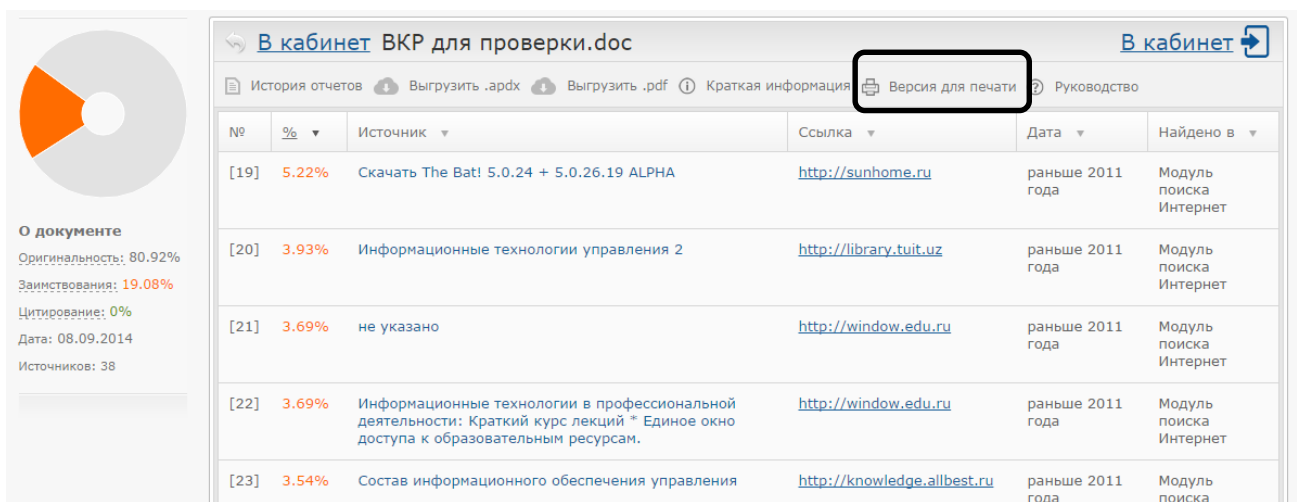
О документе
Оригинальность: 80.92%
Заимствования: 19.08%
Цитирование: 0%
Дата: 08.09.2014
Источников: 38

В кабинет ВКР для проверки.doc

В кабинет

История отчетов Выгрузить .apdx Выгрузить .pdf Краткая информация Версия для печати Руководство

| № | % | Источник | Ссылка | Дата | Найдено в |
|---|---|---|---|---|---|
| [19] | 5.22% | Скачать The Bat! 5.0.24 + 5.0.26.19 ALPHA | http://sunhome.ru | раньше 2011 года | Модуль поиска Интернет |
| [20] | 3.93% | Информационные технологии управления 2 | http://library.tuit.uz | раньше 2011 года | Модуль поиска Интернет |
| [21] | 3.69% | не указано | http://window.edu.ru | раньше 2011 года | Модуль поиска Интернет |
| [22] | 3.69% | Информационные технологии в профессиональной деятельности: Краткий курс лекций * Единое окно доступа к образовательным ресурсам. | http://window.edu.ru | раньше 2011 года | Модуль поиска Интернет |
| [23] | 3.54% | Состав информационного обеспечения управления | http://knowledge.allbest.ru | раньше 2011 года | Модуль поиска |